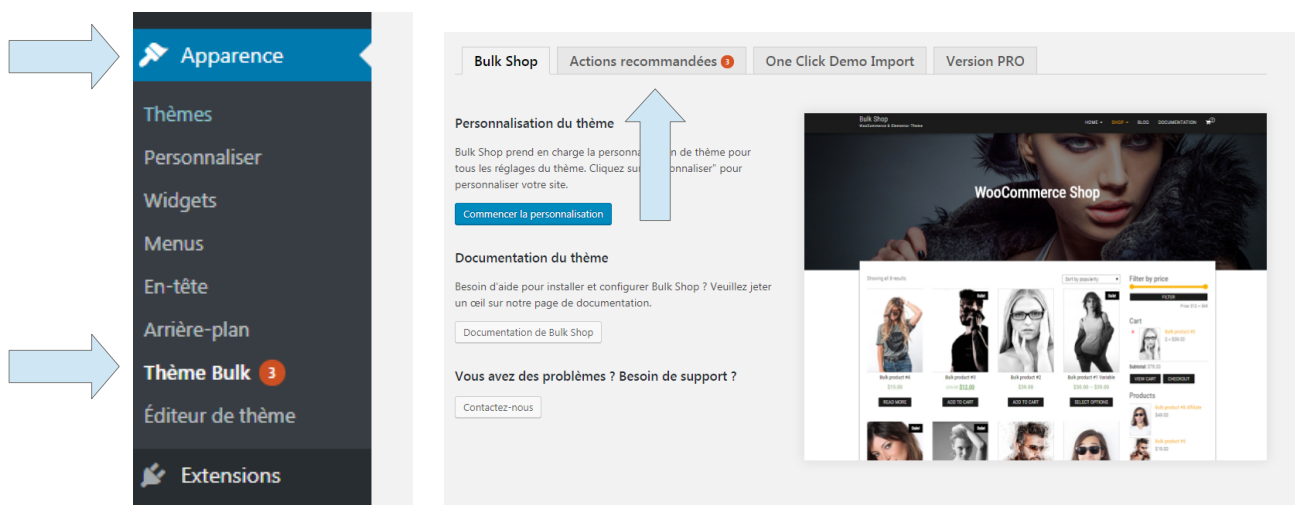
Apparence
Thèmes
Personnaliser
Widgets
Menus
En-tête
Arrière-plan
Thème Bulk 3
Éditeur de thème
Extensions

Bulk Shop | Actions recommandées 3 | One Click Demo Import | Version PRO

Personnalisation du thème

Bulk Shop prend en charge la personnalis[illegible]n de thème pour tous les réglages du thème. Cliquez sur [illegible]nnaliser" pour personnaliser votre site.

Commencer la personnalisation

Documentation du thème

Besoin d'aide pour installer et configurer Bulk Shop ? Veuillez jeter un œil sur notre page de documentation.

Documentation de Bulk Shop

Vous avez des problèmes ? Besoin de support ?

Contactez-nous

Bulk Shop
WooCommerce & Elementor Theme
HOME SHOP BLOG DOCUMENTATION
WooCommerce Shop
Showing all 8 results
Sort by popularity
Filter by price
FILTER
Price: $10 — $40
Cart
Bulk product #4
1 × $39.00
Subtotal: $78.00
VIEW CART
CHECKOUT
Products
Bulk product #4 Affiliate
$49.00
Bulk product #5
$19.00
Sale
Bulk product #4
$15.00
READ MORE
Bulk product #3
$15.00 $12.00
ADD TO CART
Bulk product #2
$59.00
ADD TO CART
Bulk product #1 Variable
$30.00 – $39.00
SELECT OPTIONS
Sale